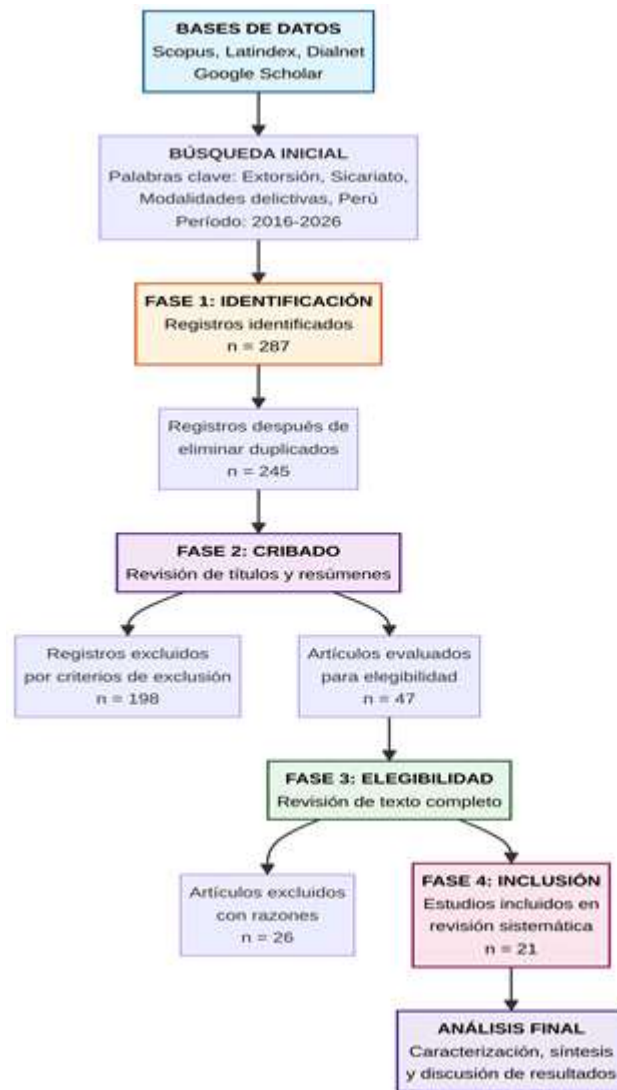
BASES DE DATOS
Scopus, Latindex, Dialnet
Google Scholar

BÚSQUEDA INICIAL
Palabras clave: Extorsión, Sicariato, Modalidades delictivas, Perú
Período: 2016-2026

FASE 1: IDENTIFICACIÓN
Registros identificados
n = 287

Registros después de eliminar duplicados
n = 245

FASE 2: CRIBADO
Revisión de títulos y resúmenes

Registros excluidos por criterios de exclusión
n = 198

Artículos evaluados para elegibilidad
n = 47

FASE 3: ELEGIBILIDAD
Revisión de texto completo

Artículos excluidos con razones
n = 26

FASE 4: INCLUSIÓN
Estudios incluidos en revisión sistemática
n = 21

ANÁLISIS FINAL
Caracterización, síntesis y discusión de resultados